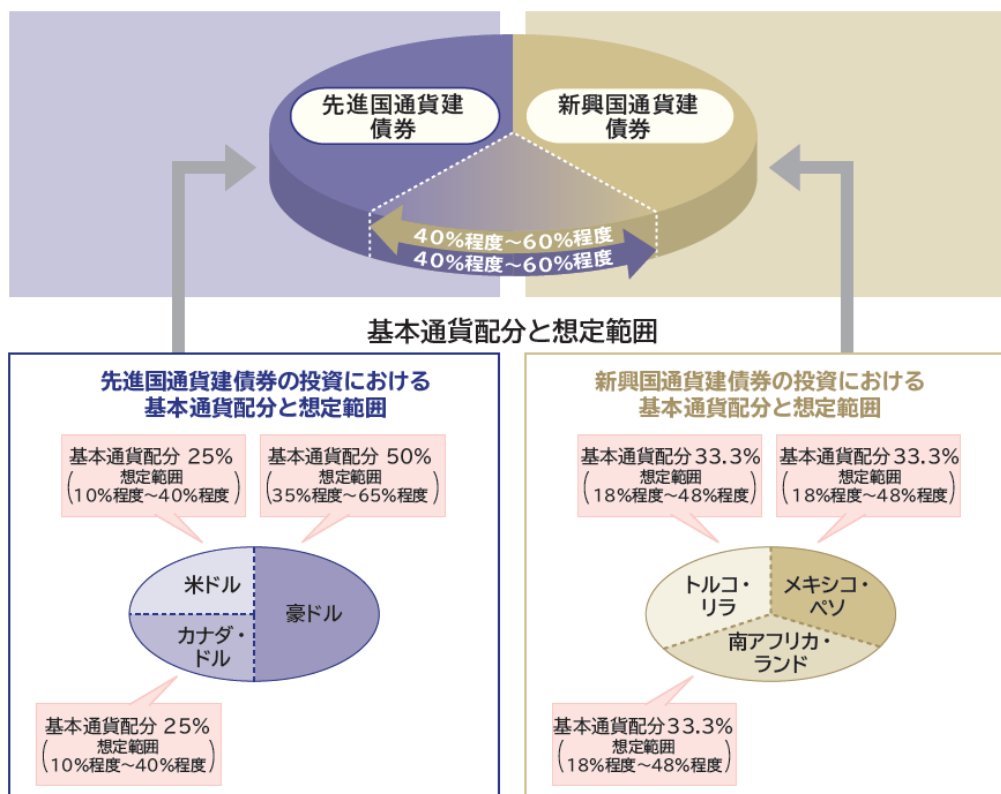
先進国通貨建債券

新興国通貨建債券

40%程度～60%程度
40%程度～60%程度

基本通貨配分と想定範囲

先進国通貨建債券の投資における基本通貨配分と想定範囲

基本通貨配分 25%
想定範囲
(10%程度～40%程度)

基本通貨配分 50%
想定範囲
(35%程度～65%程度)

米ドル

豪ドル

カナダ・ドル

基本通貨配分 25%
想定範囲
(10%程度～40%程度)

新興国通貨建債券の投資における基本通貨配分と想定範囲

基本通貨配分 33.3%
想定範囲
(18%程度～48%程度)

基本通貨配分 33.3%
想定範囲
(18%程度～48%程度)

トルコ・リラ

メキシコ・ペソ

南アフリカ・ランド

基本通貨配分 33.3%
想定範囲
(18%程度～48%程度)